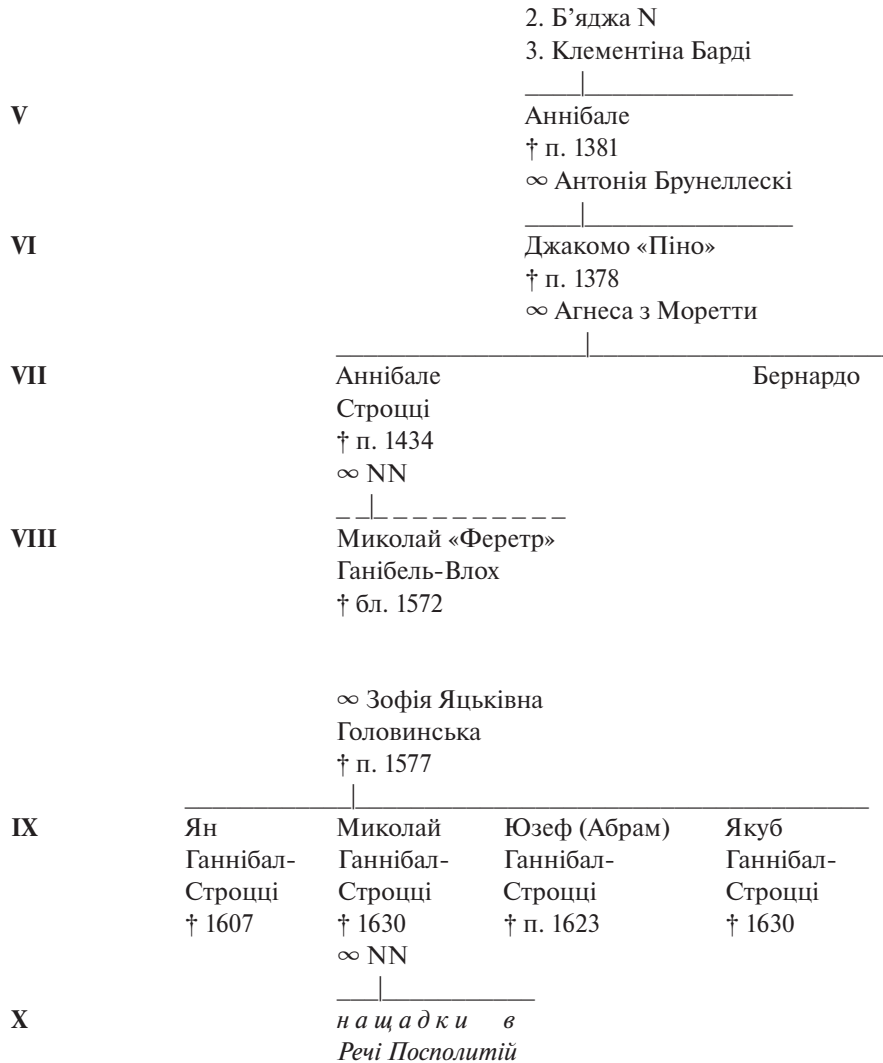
2. Б'яджа N
3. Клементіна Барді

V Аннібале
† п. 1381
∞ Антонія Брунеллескі

VI Джакомо «Піно»
† п. 1378
∞ Агнеса з Моретти

VII Аннібале Строцці
† п. 1434
∞ NN

Бернардо

VIII Миколай «Феретр» Ганібель-Влох
† бл. 1572

∞ Зофія Яцьківна Головинська
† п. 1577

IX Ян Ганнібал-Строцці
† 1607

Миколай Ганнібал-Строцці
† 1630
∞ NN

Юзеф (Абрам) Ганнібал-Строцці
† п. 1623

Якуб Ганнібал-Строцці
† 1630

X *нащадки в Речі Посполитій*